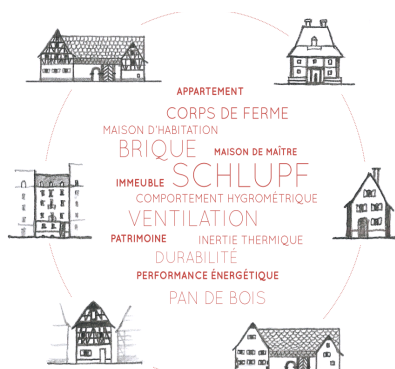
APPARTEMENT
CORPS DE FERME
MAISON D'HABITATION
BRIQUE
MAISON DE MAÎTRE
IMMEUBLE
SCHLUPF
COMPORTEMENT HYGROMÉTRIQUE
VENTILATION
PATRIMOINE
INERTIE THERMIQUE
DURABILITÉ
PERFORMANCE ÉNERGÉTIQUE
PAN DE BOIS